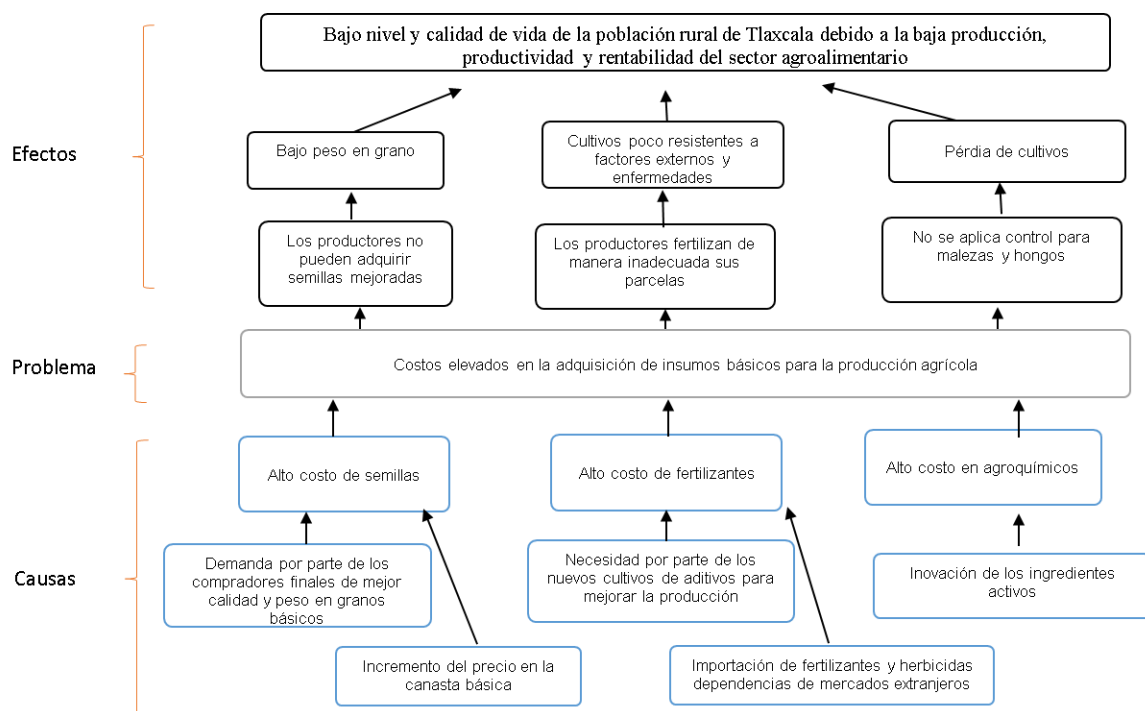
Bajo nivel y calidad de vida de la población rural de Tlaxcala debido a la baja producción, productividad y rentabilidad del sector agroalimentario

Efectos

Bajo peso en grano

Cultivos poco resistentes a factores externos y enfermedades

Pérdia de cultivos

Los productores no pueden adquirir semillas mejoradas

Los productores fertilizan de manera inadecuada sus parcelas

No se aplica control para malezas y hongos

Problema

Costos elevados en la adquisición de insumos básicos para la producción agrícola

Causas

Alto costo de semillas

Alto costo de fertilizantes

Alto costo en agroquímicos

Demanda por parte de los compradores finales de mejor calidad y peso en granos básicos

Necesidad por parte de los nuevos cultivos de aditivos para mejorar la producción

Inovación de los ingredientes activos

Incremento del precio en la canasta básica

Importación de fertilizantes y herbicidas dependencias de mercados extranjeros